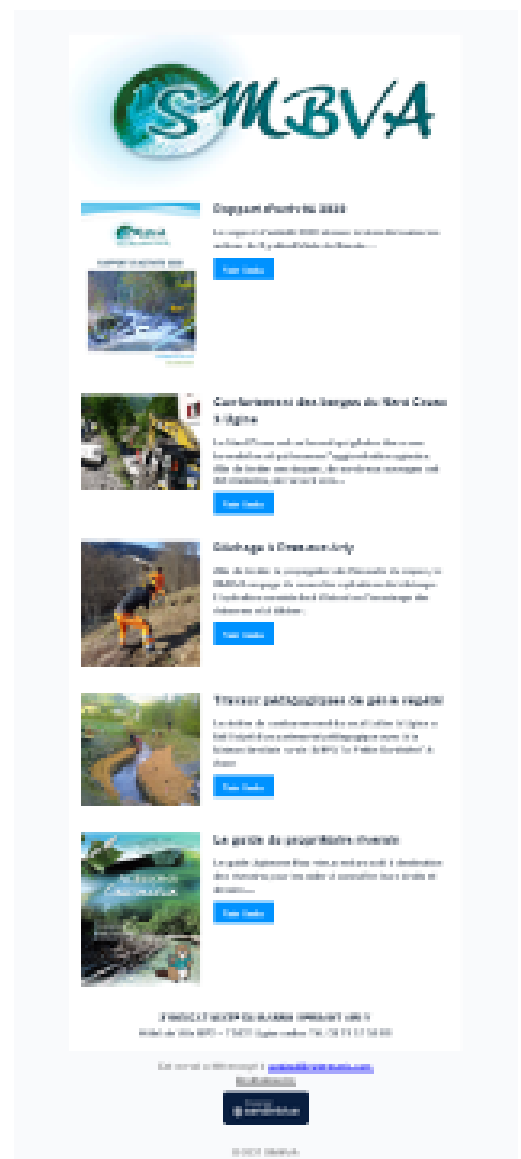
SMBVA

Rapport d'activité 2020

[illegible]

Voir l'article

Confortement des berges du Nant Cruet à Ugine

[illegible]

Voir l'article

Girobroyage à Crest-Voland

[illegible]

Voir l'article

Travaux pédagogiques de génie végétal

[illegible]

Voir l'article

Le guide du propriétaire riverain

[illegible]

Voir l'article

SYNDICAT MIXTE DU BASSIN VERSANT DE L'ARLY

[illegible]

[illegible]

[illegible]

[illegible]

© 2021 SMBVA